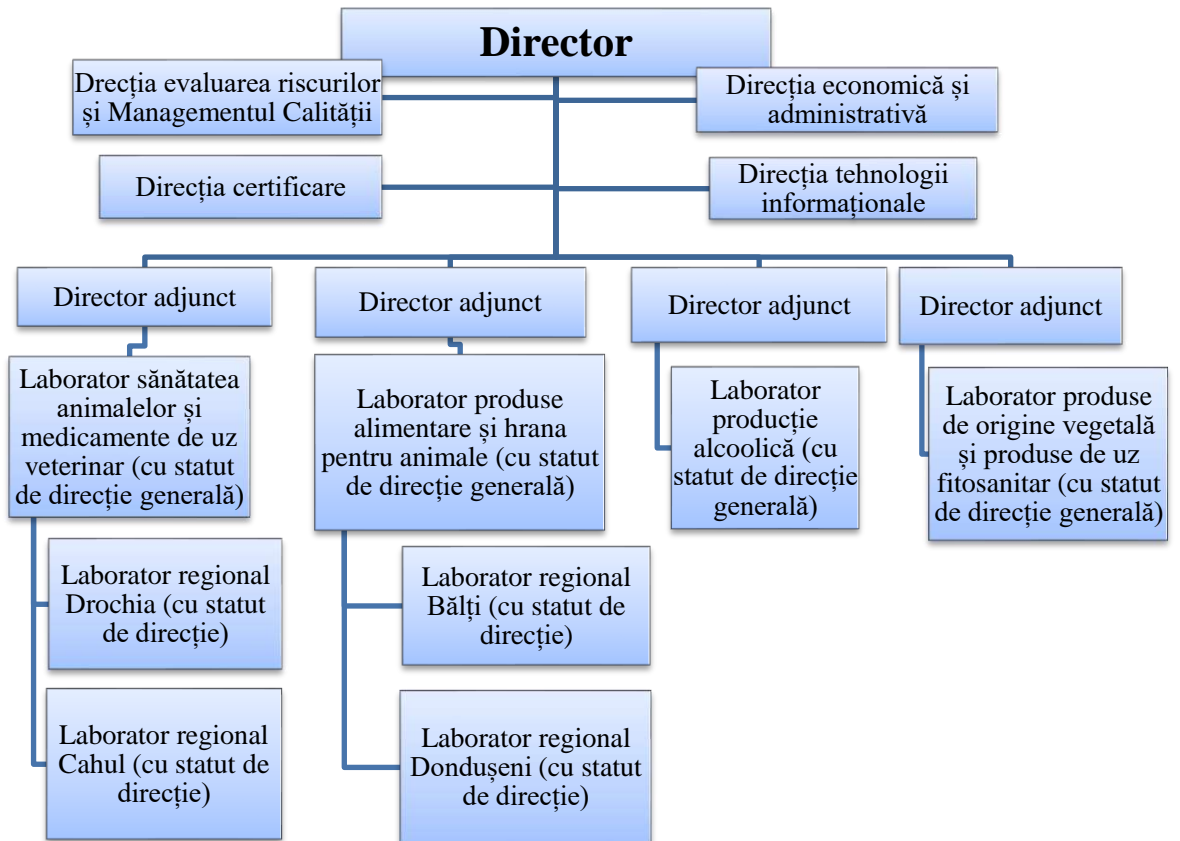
Director

Drecția evaluarea riscurilor și Managementul Calității

Direcția economică și administrativă

Direcția certificare

Direcția tehnologii informaționale

Director adjunct

Director adjunct

Director adjunct

Director adjunct

Laborator sănătatea animalelor și medicamente de uz veterinar (cu statut de direcție generală)

Laborator produse alimentare și hrana pentru animale (cu statut de direcție generală)

Laborator producție alcoolică (cu statut de direcție generală)

Laborator produse de origine vegetală și produse de uz fitosanitar (cu statut de direcție generală)

Laborator regional Drochia (cu statut de direcție)

Laborator regional Bălți (cu statut de direcție)

Laborator regional Cahul (cu statut de direcție)

Laborator regional Dondușeni (cu statut de direcție)